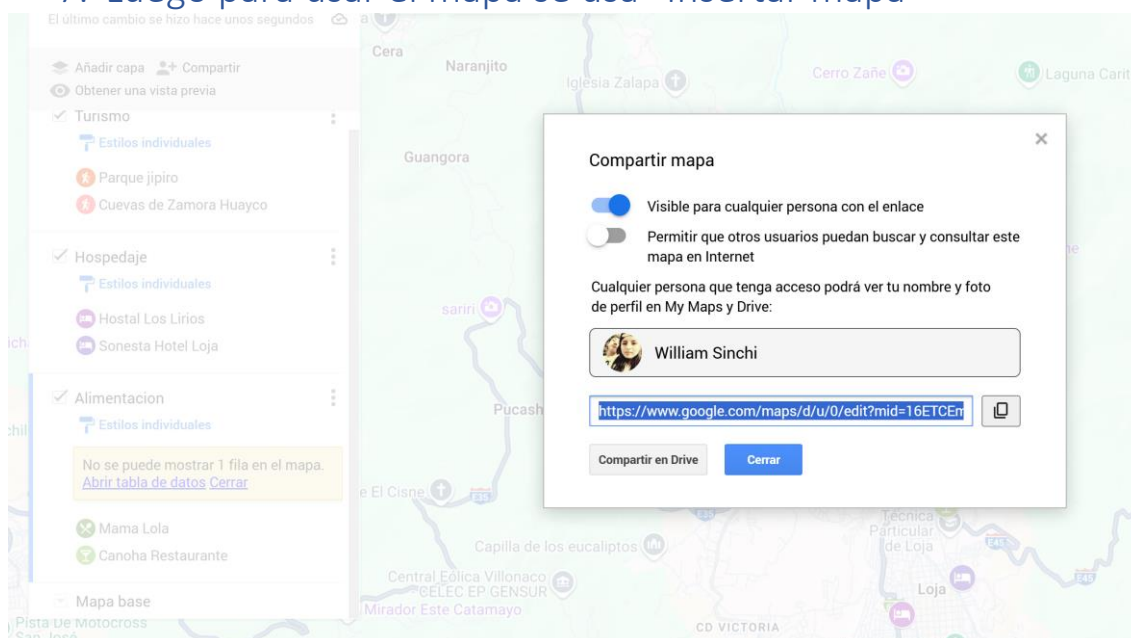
El último cambio se hizo hace unos segundos

Añadir capa Compartir
Obtener una vista previa

Turismo
Estilos individuales
Parque jipiro
Cuevas de Zamora Huayco

Hospedaje
Estilos individuales
Hostal Los Lirios
Sonesta Hotel Loja

Alimentacion
Estilos individuales
No se puede mostrar 1 fila en el mapa.
Abrir tabla de datos Cerrar
Mama Lola
Canoha Restaurante

Mapa base

Cera
Naranjito
Iglesia Zalapa
Cerro Zañe
Laguna Carit
Guangora
sariri
Pucash
El Cisne
Capilla de los eucaliptos
Central Eólica Villonaco
CELEC EP GENSUR
Mirador Este Catamayo
Pista De Motocross
San José
CD VICTORIA
Técnica Particular de Loja
Loja

Compartir mapa
×
Visible para cualquier persona con el enlace
Permitir que otros usuarios puedan buscar y consultar este mapa en Internet
Cualquier persona que tenga acceso podrá ver tu nombre y foto de perfil en My Maps y Drive:
William Sinchi
https://www.google.com/maps/d/u/0/edit?mid=16ETCEm
Compartir en Drive
Cerrar